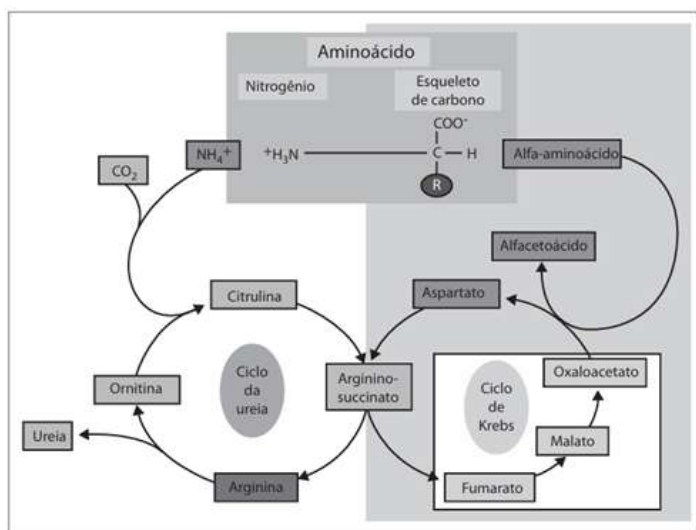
Aminoácido

Nitrogênio

Esqueleto de carbono

$COO^-$

$^+H_3N$ — C — H

R

$CO_2$

$NH_4^+$

Alfa-aminoácido

Alfacetoácido

Citrulina

Aspartato

Ciclo da ureia

Ornitina

Arginino-succinato

Ciclo de Krebs

Oxaloacetato

Ureia

Malato

Arginina

Fumarato